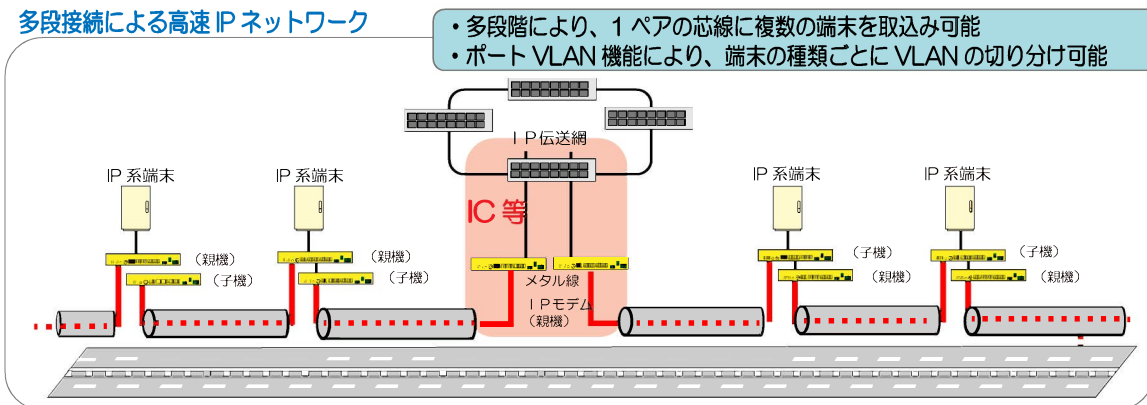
多段接続による高速 IP ネットワーク

・多段階により、１ペアの芯線に複数の端末を取込み可能
・ポート VLAN 機能により、端末の種類ごとに VLAN の切り分け可能

ＩＰ伝送網

IC 等

IP 系端末

（親機）

（子機）

IP 系端末

（親機）

（子機）

メタル線

ＩＰモデム
（親機）

IP 系端末

（子機）

（親機）

IP 系端末

（子機）

（親機）